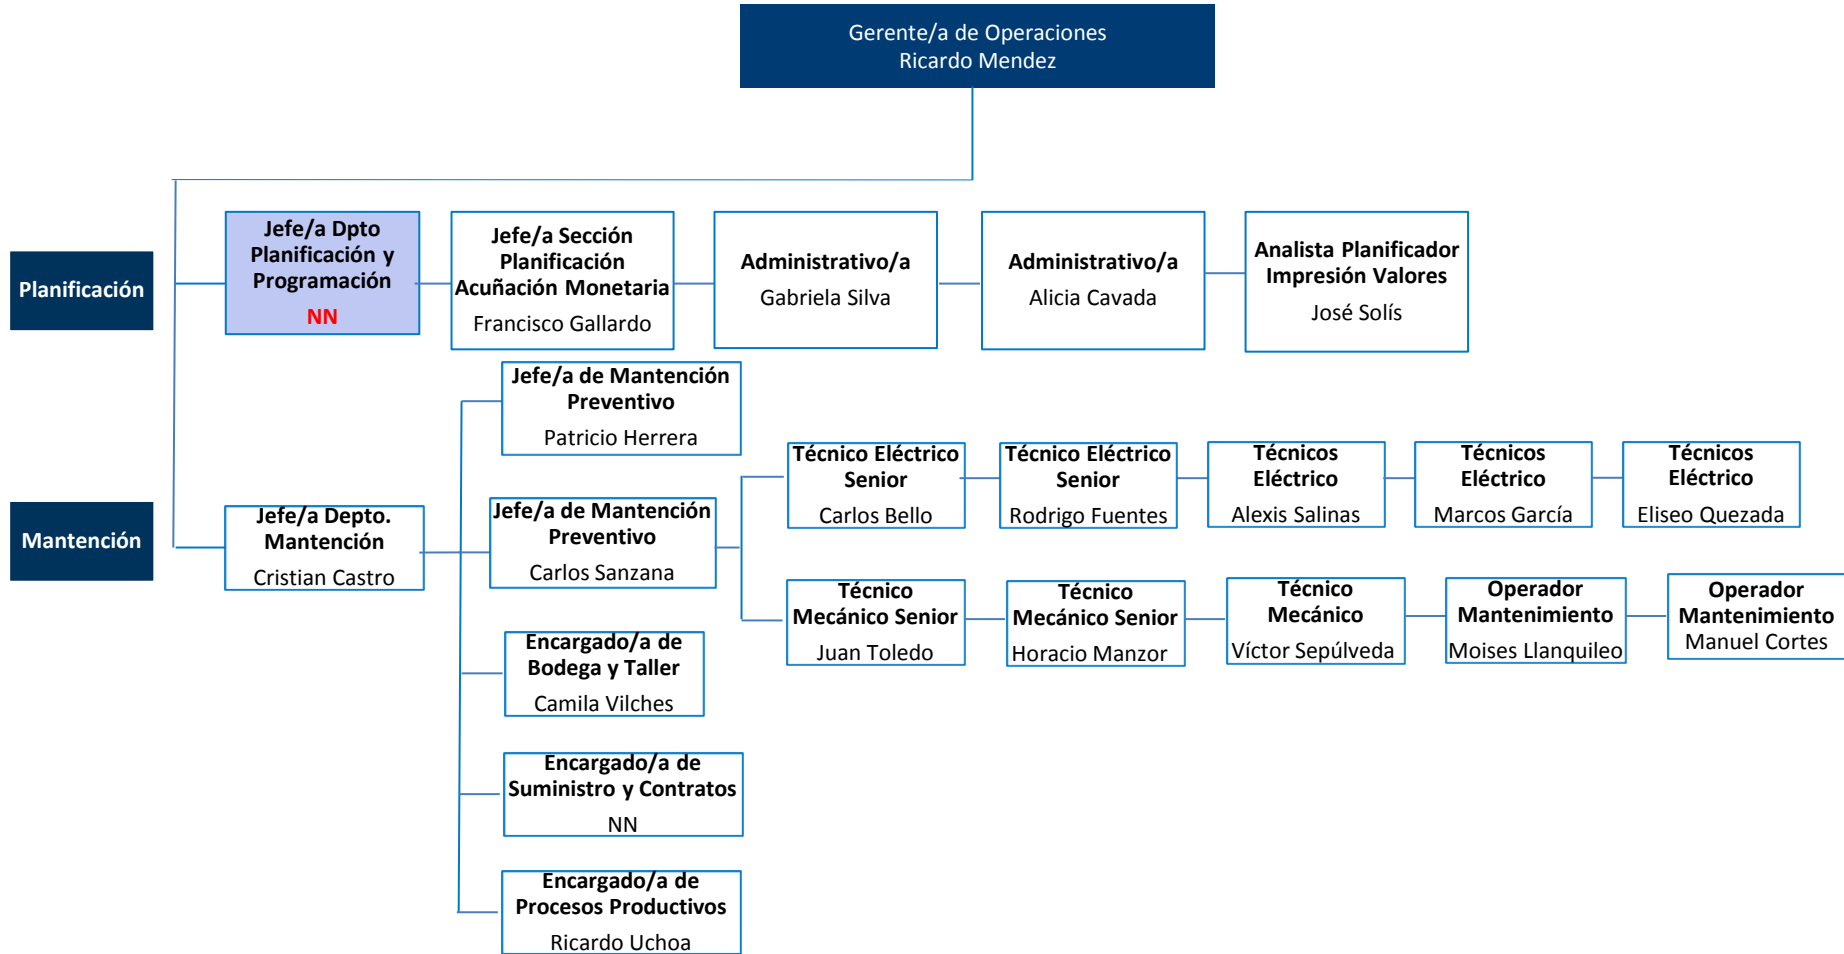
Gerente/a de Operaciones
Ricardo Mendez

Planificación

Jefe/a Dpto Planificación y Programación
NN

Jefe/a Sección Planificación Acuñación Monetaria
Francisco Gallardo

Administrativo/a
Gabriela Silva

Administrativo/a
Alicia Cavada

Analista Planificador Impresión Valores
José Solís

Mantención

Jefe/a Depto. Mantención
Cristian Castro

Jefe/a de Mantención Preventivo
Patricio Herrera

Jefe/a de Mantención Preventivo
Carlos Sanzana

Encargado/a de Bodega y Taller
Camila Vilches

Encargado/a de Suministro y Contratos
NN

Encargado/a de Procesos Productivos
Ricardo Uchoa

Técnico Eléctrico Senior
Carlos Bello

Técnico Eléctrico Senior
Rodrigo Fuentes

Técnicos Eléctrico
Alexis Salinas

Técnicos Eléctrico
Marcos García

Técnicos Eléctrico
Eliseo Quezada

Técnico Mecánico Senior
Juan Toledo

Técnico Mecánico Senior
Horacio Manzor

Técnico Mecánico
Víctor Sepúlveda

Operador Mantenimiento
Moises Llanquileo

Operador Mantenimiento
Manuel Cortes